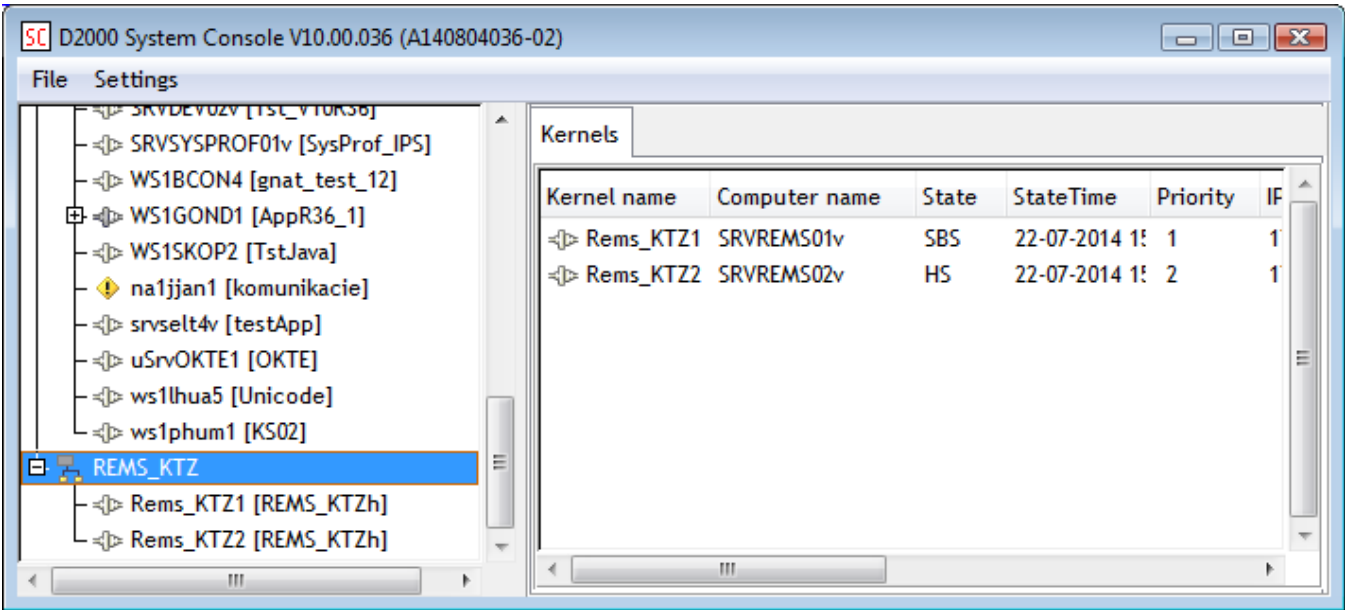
SC D2000 System Console V10.00.036 (A140804036-02)

File Settings

SRVDEV02v [Tst_V10R36]
SRVSYSPROF01v [SysProf_IPS]
WS1BCON4 [gnat_test_12]
WS1GOND1 [AppR36_1]
WS1SKOP2 [TstJava]
na1jjan1 [komunikacie]
srvselt4v [testApp]
uSrvOKTE1 [OKTE]
ws1lhua5 [Unicode]
ws1phum1 [KS02]
REMS_KTZ
Rems_KTZ1 [REMS_KTZh]
Rems_KTZ2 [REMS_KTZh]

Kernels

| Kernel name | Computer name | State | StateTime | Priority | IP |
|---|---|---|---|---|---|
| Rems_KTZ1 | SRVREMS01v | SBS | 22-07-2014 1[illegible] | 1 | 1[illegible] |
| Rems_KTZ2 | SRVREMS02v | HS | 22-07-2014 1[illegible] | 2 | 1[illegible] |